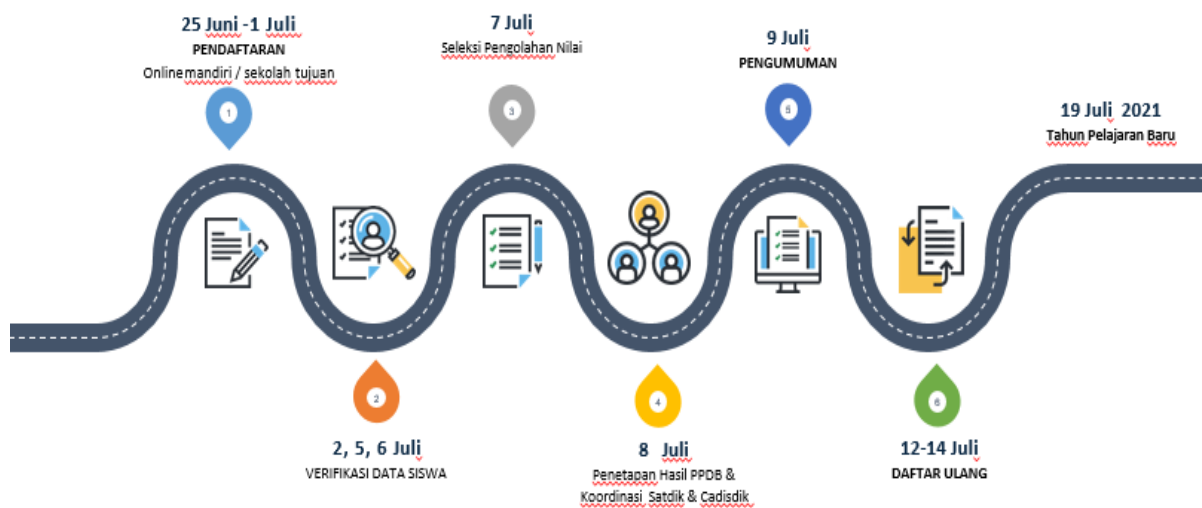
25 Juni -1 Juli
PENDAFTARAN
Onlinemandiri / sekolah tujuan

1

7 Juli
Seleksi Pengolahan Nilai

3

9 Juli
PENGUMUMAN

5

19 Juli 2021
Tahun Pelajaran Baru

2

2, 5, 6 Juli
VERIFIKASI DATA SISWA

4

8 Juli
Penetapan Hasil PPDB &
Koordinasi Satdik & Cadisdik

6

12-14 Juli
DAFTAR ULANG